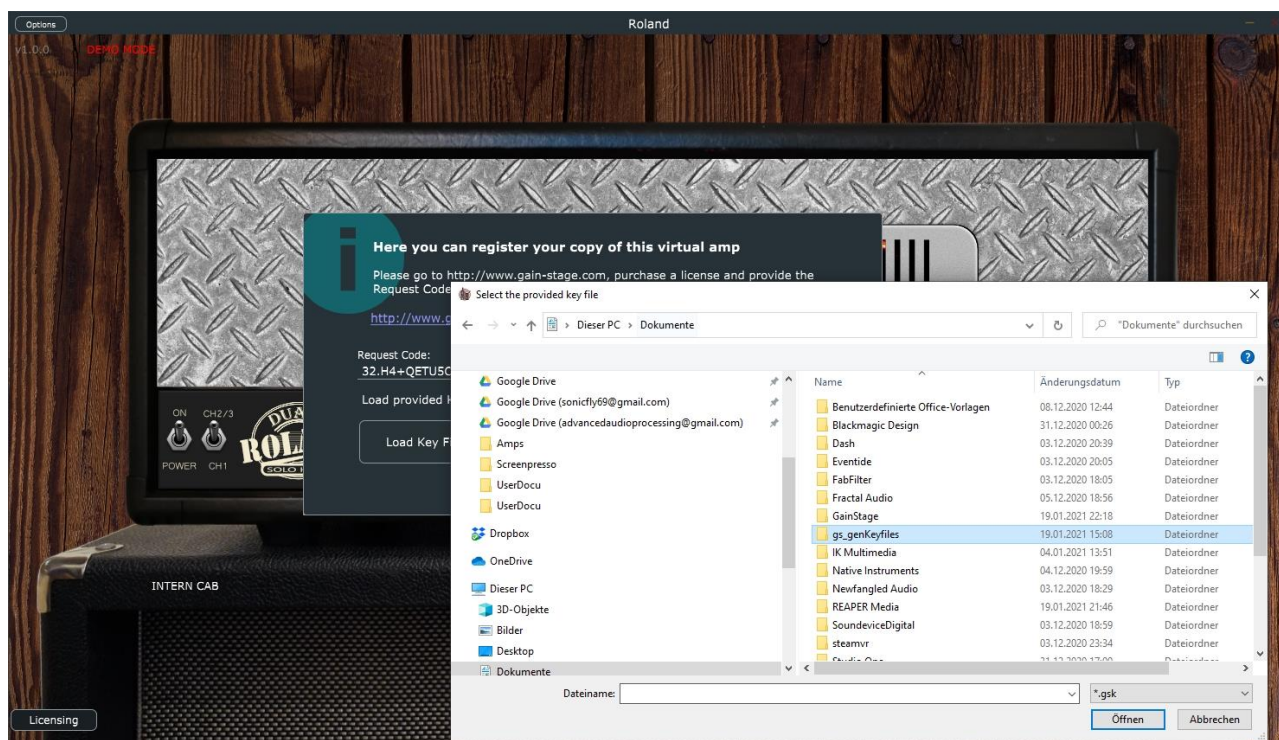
Options

Roland

v1.0.0 DEMO MODE

Here you can register your copy of this virtual amp

Please go to http://www.gain-stage.com, purchase a license and provide the Request Code

http://www.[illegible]

Request Code:
32.H4+QETU5C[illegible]

Load provided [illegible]

Load Key F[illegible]

ON CH2/3
POWER CH1

ROL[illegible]

INTERN CAB

Licensing

Select the provided key file

Dieser PC > Dokumente

"Dokumente" durchsuchen

Google Drive
Google Drive (sonicfly69@gmail.com)
Google Drive (advancedaudioprocessing@gmail.com)
Amps
Screenpresso
UserDocu
UserDocu
Dropbox
OneDrive
Dieser PC
3D-Objekte
Bilder
Desktop
Dokumente

| Name | Änderungsdatum | Typ |
|---|---|---|
| Benutzerdefinierte Office-Vorlagen | 08.12.2020 12:44 | Dateiordner |
| Blackmagic Design | 31.12.2020 00:26 | Dateiordner |
| Dash | 03.12.2020 20:39 | Dateiordner |
| Eventide | 03.12.2020 20:05 | Dateiordner |
| FabFilter | 03.12.2020 18:05 | Dateiordner |
| Fractal Audio | 05.12.2020 18:56 | Dateiordner |
| GainStage | 19.01.2021 22:18 | Dateiordner |
| gs_genKeyfiles | 19.01.2021 15:08 | Dateiordner |
| IK Multimedia | 04.01.2021 13:51 | Dateiordner |
| Native Instruments | 04.12.2020 19:59 | Dateiordner |
| Newfangled Audio | 03.12.2020 18:29 | Dateiordner |
| REAPER Media | 19.01.2021 21:46 | Dateiordner |
| SoundeviceDigital | 03.12.2020 18:59 | Dateiordner |
| steamvr | 03.12.2020 23:34 | Dateiordner |
| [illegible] | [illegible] | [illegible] |

Dateiname:
*.gsk
Öffnen
Abbrechen